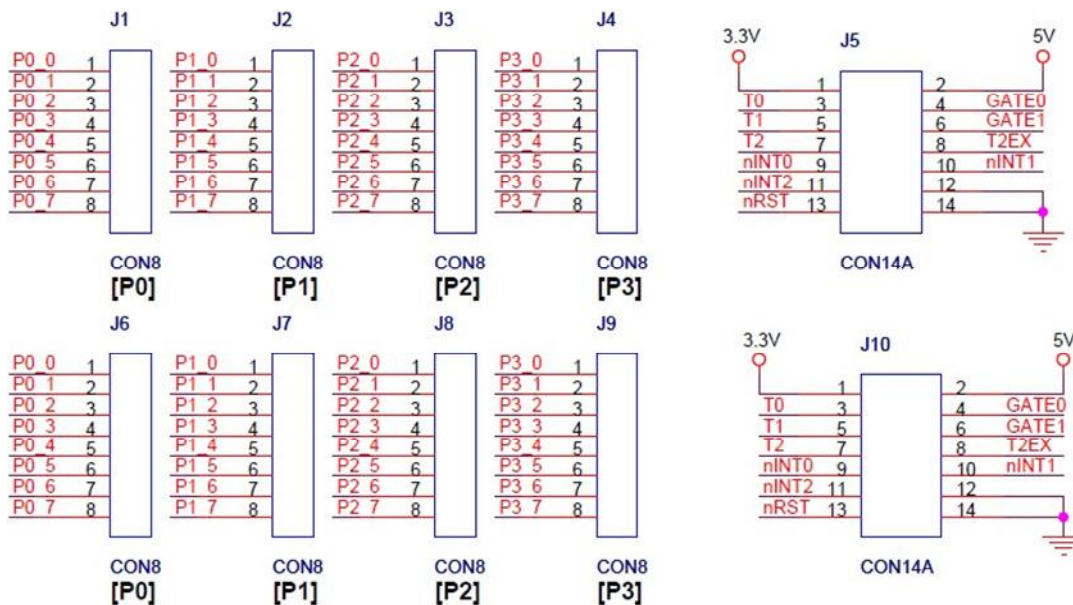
J1
P0_0 1
P0_1 2
P0_2 3
P0_3 4
P0_4 5
P0_5 6
P0_6 7
P0_7 8
CON8
[P0]

J2
P1_0 1
P1_1 2
P1_2 3
P1_3 4
P1_4 5
P1_5 6
P1_6 7
P1_7 8
CON8
[P1]

J3
P2_0 1
P2_1 2
P2_2 3
P2_3 4
P2_4 5
P2_5 6
P2_6 7
P2_7 8
CON8
[P2]

J4
P3_0 1
P3_1 2
P3_2 3
P3_3 4
P3_4 5
P3_5 6
P3_6 7
P3_7 8
CON8
[P3]

3.3V
J5
5V
1 2
T0 3 4 GATE0
T1 5 6 GATE1
T2 7 8 T2EX
nINT0 9 10 nINT1
nINT2 11 12
nRST 13 14
CON14A

J6
P0_0 1
P0_1 2
P0_2 3
P0_3 4
P0_4 5
P0_5 6
P0_6 7
P0_7 8
CON8
[P0]

J7
P1_0 1
P1_1 2
P1_2 3
P1_3 4
P1_4 5
P1_5 6
P1_6 7
P1_7 8
CON8
[P1]

J8
P2_0 1
P2_1 2
P2_2 3
P2_3 4
P2_4 5
P2_5 6
P2_6 7
P2_7 8
CON8
[P2]

J9
P3_0 1
P3_1 2
P3_2 3
P3_3 4
P3_4 5
P3_5 6
P3_6 7
P3_7 8
CON8
[P3]

3.3V
J10
5V
1 2
T0 3 4 GATE0
T1 5 6 GATE1
T2 7 8 T2EX
nINT0 9 10 nINT1
nINT2 11 12
nRST 13 14
CON14A